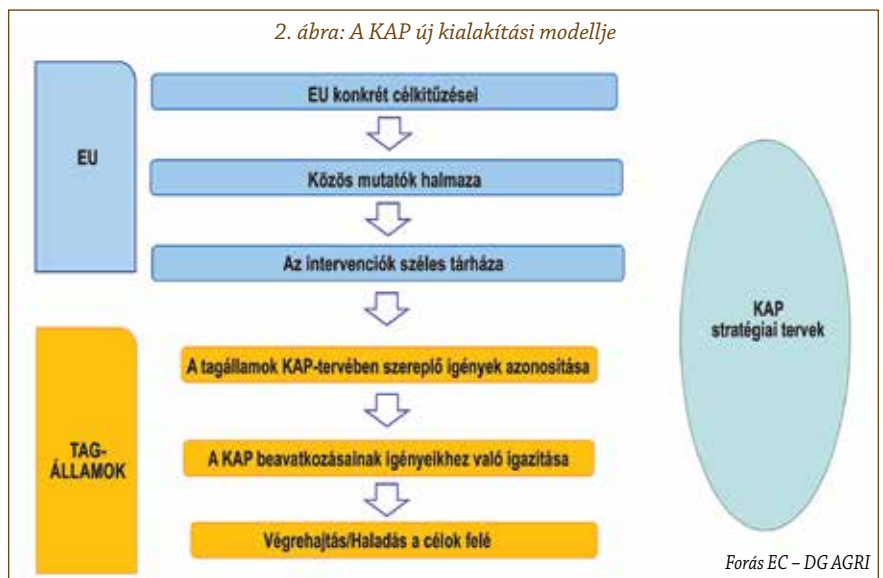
2. ábra: A KAP új kialakítási modellje

EU

EU konkrét célkitűzései

Közös mutatók halmaza

Az intervenciók széles tárháza

TAG-ÁLLAMOK

A tagállamok KAP-tervében szereplő igények azonosítása

A KAP beavatkozásainak igényeikhez való igazítása

Végrehajtás/Haladás a célok felé

KAP stratégiai tervek

Forás EC – DG AGRI